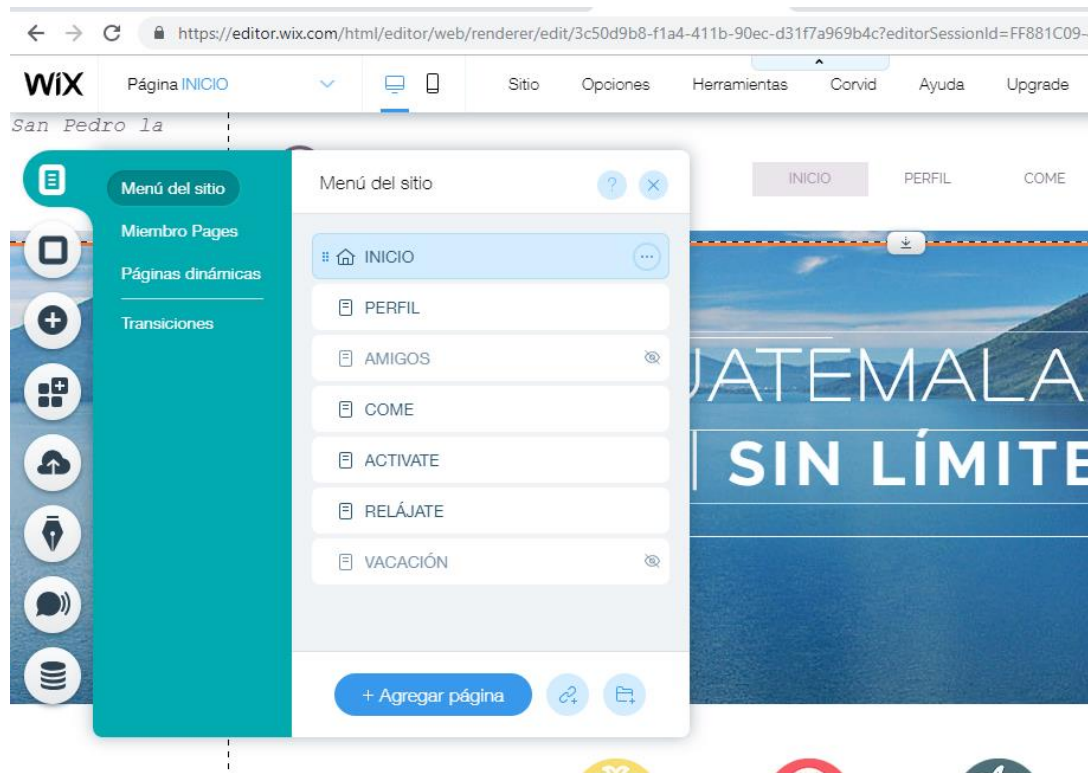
https://editor.wix.com/html/editor/web/renderer/edit/3c50d9b8-f1a4-411b-90ec-d31f7a969b4c?editorSessionId=FF881C09-

WiX Página INICIO Sitio Opciones Herramientas Corvid Ayuda Upgrade

San Pedro la

Menú del sitio
Miembro Pages
Páginas dinámicas
Transiciones

Menú del sitio ? ×

INICIO
PERFIL
AMIGOS
COME
ACTIVATE
RELÁJATE
VACACIÓN

+ Agregar página

INICIO PERFIL COME

UATEMALA
SIN LÍMITE